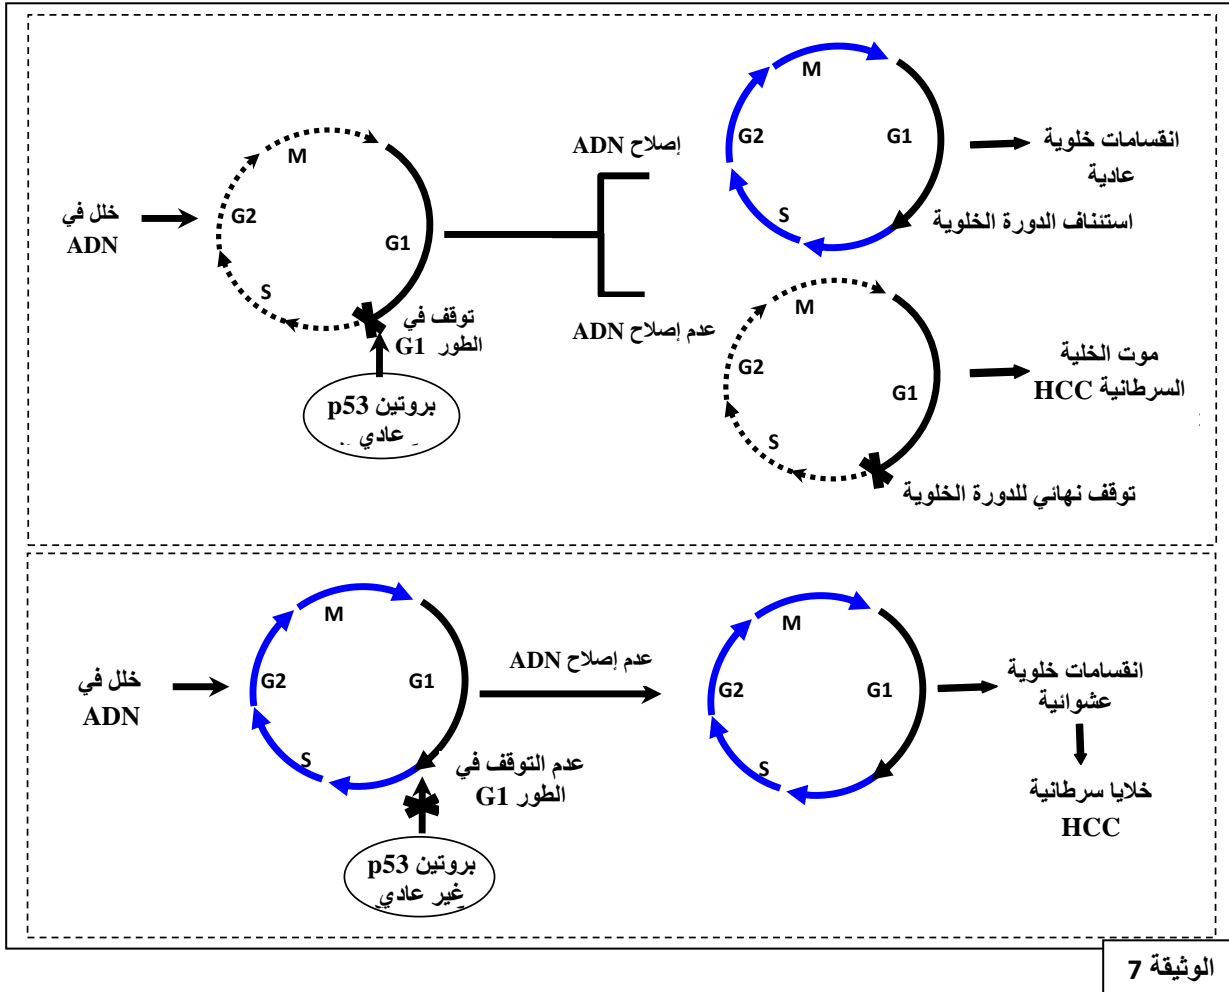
خلل في ADN

M
G2
G1
S

توقف في الطور G1

بروتين p53 عادي

إصلاح ADN

عدم إصلاح ADN

M
G2
G1
S

انقسامات خلوية عادية

استئناف الدورة الخلوية

M
G2
G1
S

موت الخلية السرطانية HCC

توقف نهائي للدورة الخلوية

خلل في ADN

M
G2
G1
S

عدم التوقف في الطور G1

بروتين p53 غير عادي

عدم إصلاح ADN

M
G2
G1
S

انقسامات خلوية عشوائية

خلايا سرطانية HCC

الوثيقة 7